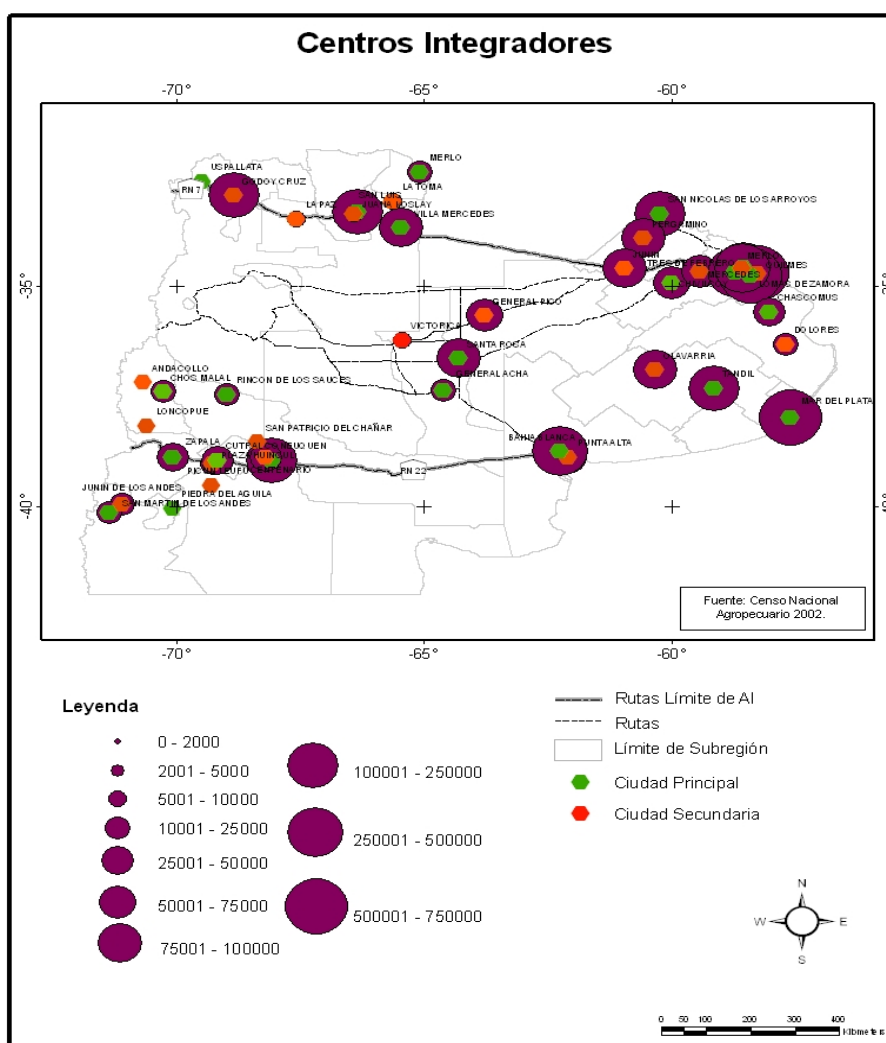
Centros Integradores

-70° -65° -60°

-35° -35°

-40° -40°

MERLO
USPALLATA
GODOY CRUZ
LA TOMA
RN 7
SAN LUIS
LA PAZ
JUANA KOSLAY
VILLA MERCEDES
SAN NICOLAS DE LOS ARROYOS
PERGAMINO
JUNIN
TRES DE FEBRERO
MERLO
MERCEDES
LOMAS DE ZAMORA
CHASCOMUS
GENERAL PICO
VICTORICA
SANTA ROSA
DOLORES
OLAVARRIA
ANDACOLLO
CHOS MALAL
RINCON DE LOS SAUCES
GENERAL ACHA
TANDIL
LONCOPUE
MAR DEL PLATA
SAN PATRICIO DEL CHAÑAR
ZAPALA
CUTRALCO
NEUQUEN
PLAZA HUINCUL
PICUN LEUFU
CENTENARIO
BAHIA BLANCA
PUNTA ALTA
RN 22
PIEDRA DEL AGUILA
JUNIN DE LOS ANDES
SAN MARTIN DE LOS ANDES

Fuente: Censo Nacional Agropecuario 2002.

-70° -65° -60°

Leyenda
0 - 2000
2001 - 5000
5001 - 10000
10001 - 25000
25001 - 50000
50001 - 75000
75001 - 100000
100001 - 250000
250001 - 500000
500001 - 750000

Rutas Límite de AI
Rutas
Límite de Subregión
Ciudad Principal
Ciudad Secundaria

N
W E
S

0 50 100 200 300 400 Kilometers